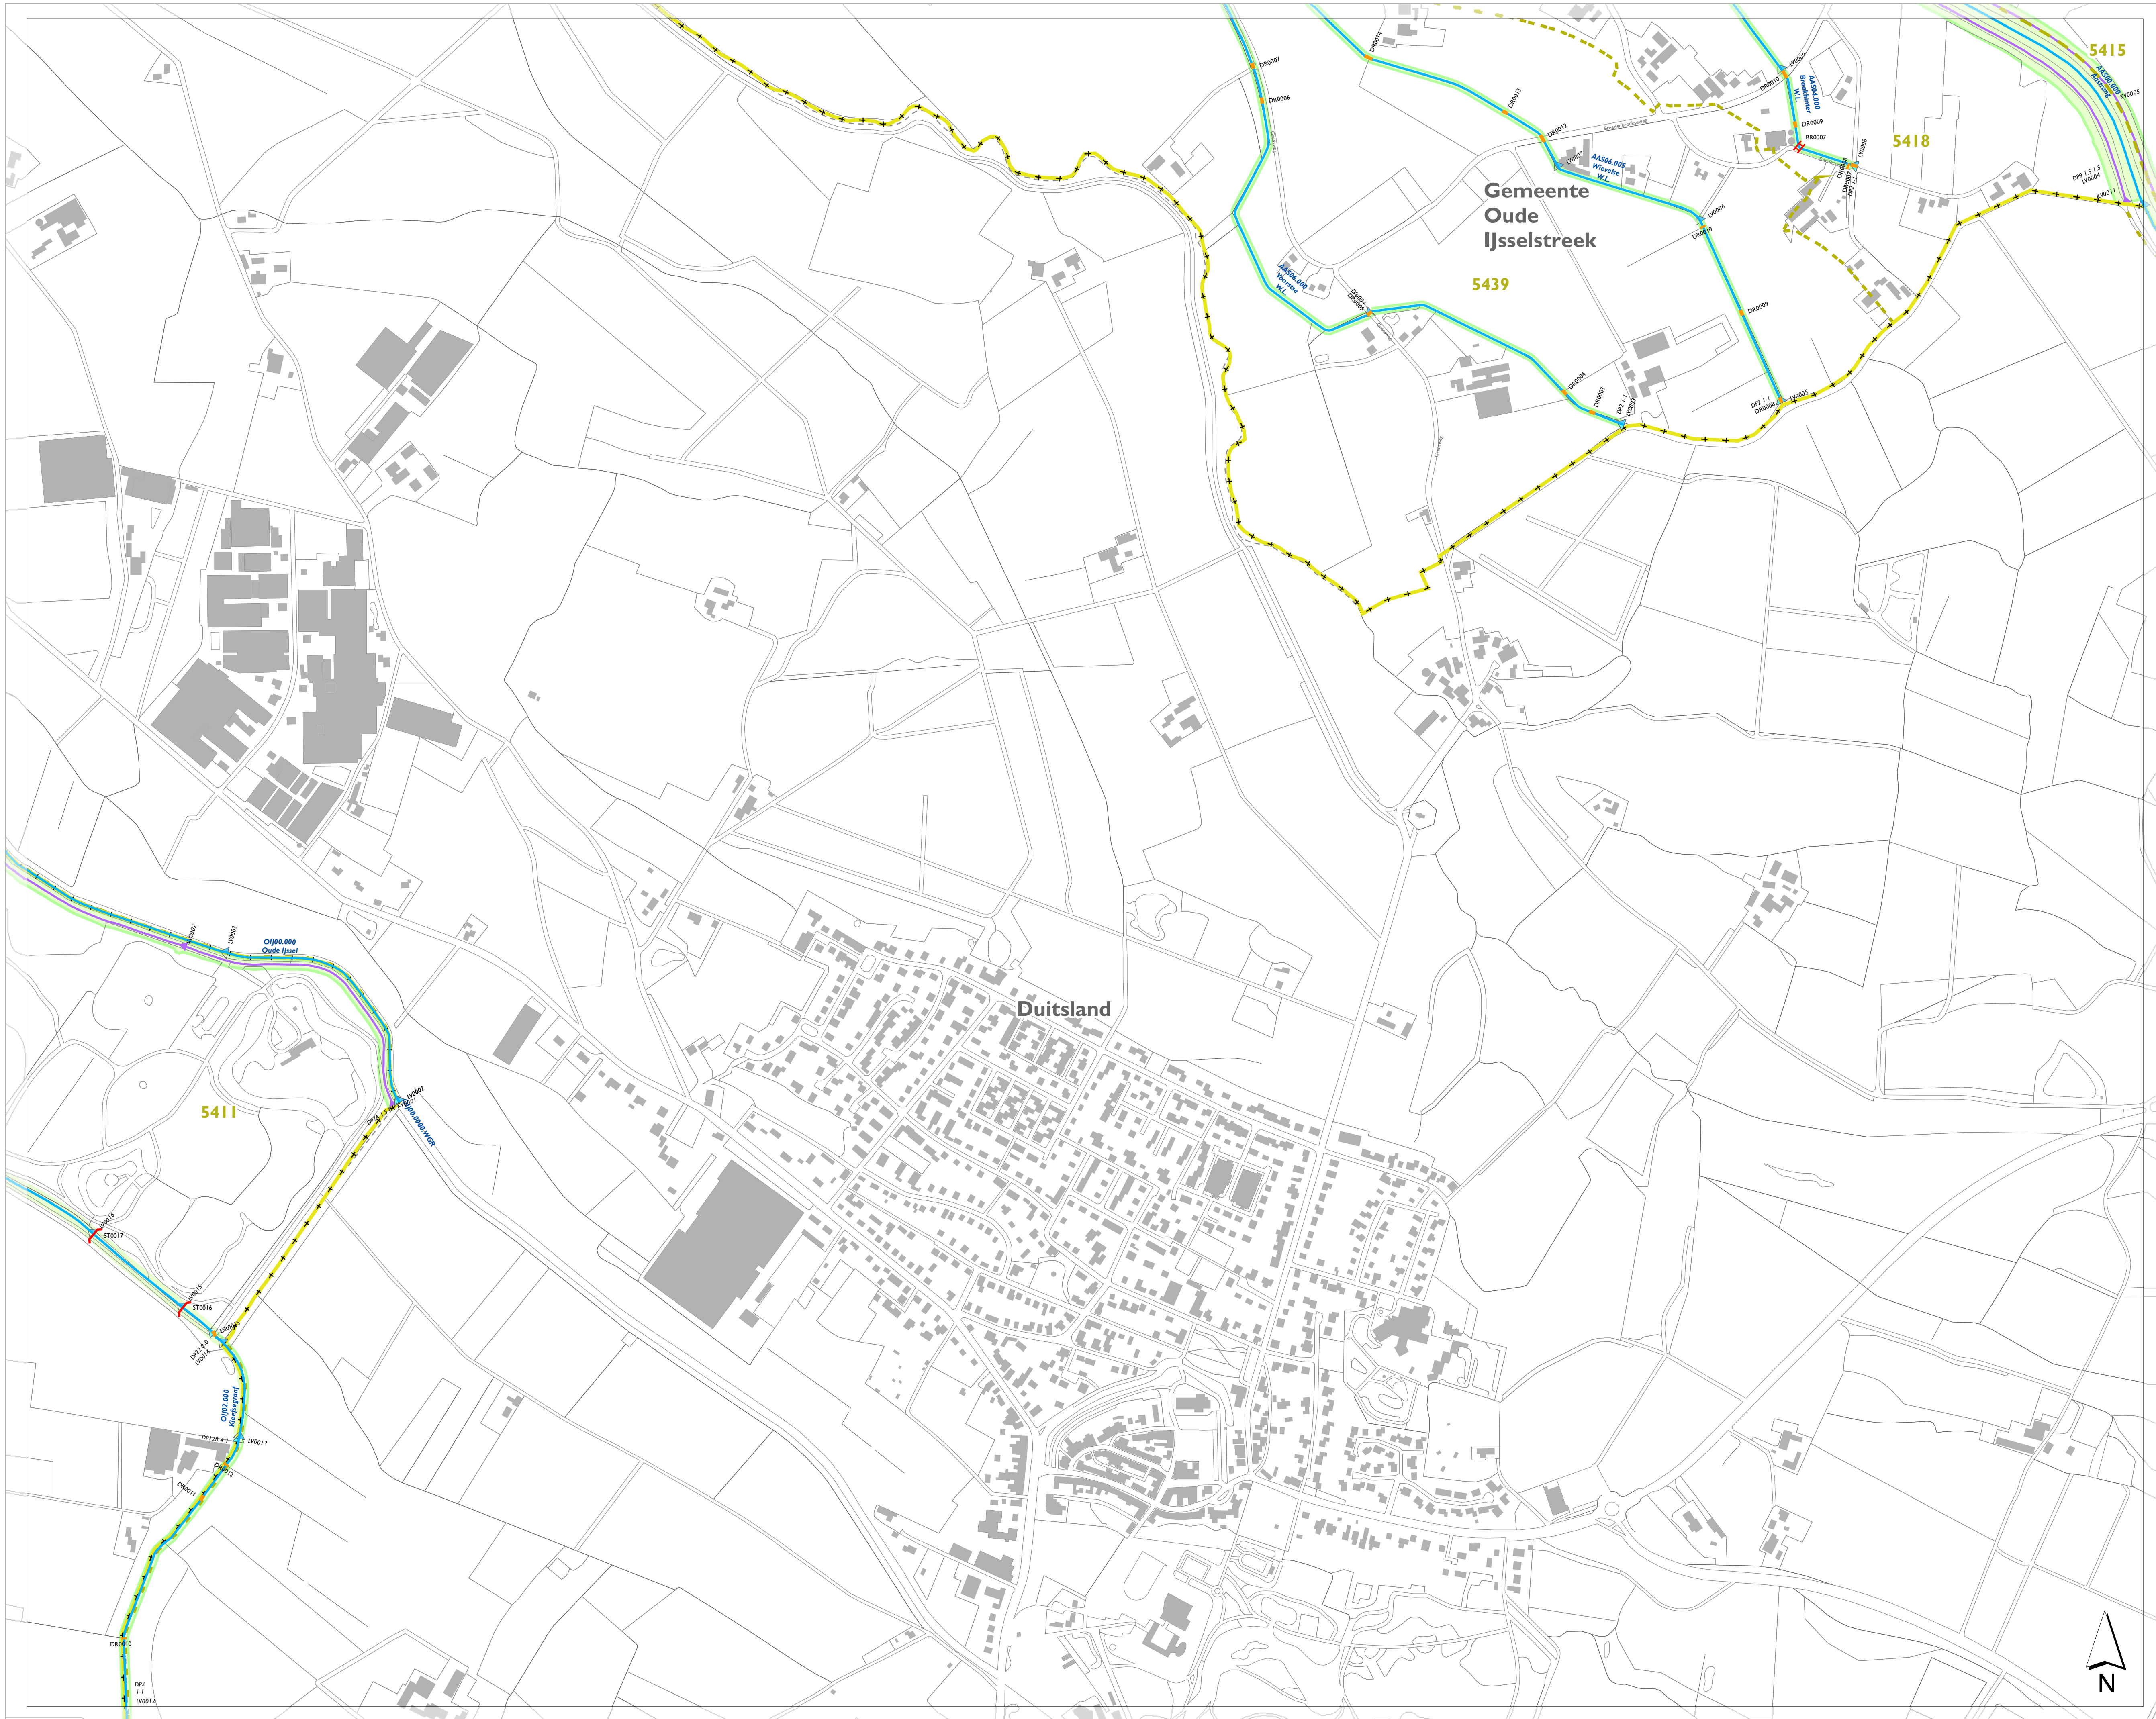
5415

5418

Gemeente
Oude
IJsselstreek

5439

DR0007

DR0006

DR0018

DR0013

DR0012

AAS06.005
Wieveise
W.L.

AAS04.000
Breedenbroeker
W.L.

DR0009

BR0007

LV0008

LV0006

DR0010

DR0009

AAS06.000
Voorste
W.L.

DR0005

DR0004

DR0003

DP2 1-1
DR0008

LV0003

DP9 1.5-1.5
LV0004

LV0001

LV0005

Duitsland

OIJ00.000
Oude IJssel

LV0003

DR0002

5411

LV0002

OIJ00.000 WGR

LV0016

ST0017

LV0015

ST0016

DR0013

DP22 0-0
LV0014

OIJ02.000
Kleefsegraaf

DP12B 4-1

LV0013

DR0012

DR0011

DR0010

DP2
1-1
LV0012

N